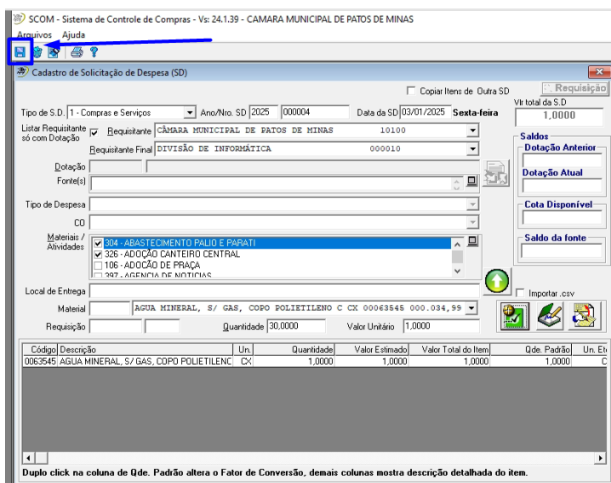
SCOM - Sistema de Controle de Compras - Vs: 24.1.39 - CAMARA MUNICIPAL DE PATOS DE MINAS

Arquivos Ajuda

Cadastro de Solicitação de Despesa (SD)

Copiar Itens de Outra SD

Requisição

Tipo de S.D. 1 - Compras e Serviços

Ano/Nro. SD 2025 000004

Data da SD 03/01/2025 Sexta-feira

Vlr total da S.D 1,0000

Listar Requisitante só com Dotação

Requisitante CÂMARA MUNICIPAL DE PATOS DE MINAS 10100

Requisitante Final DIVISÃO DE INFORMÁTICA 000010

Saldos

Dotação Anterior

Dotação

Fonte(s)

Dotação Atual

Tipo de Despesa

Cota Disponível

CO

Saldo da fonte

Materiais / Atividades

304 - ABASTECIMENTO PALIO E PARATI
326 - ADOÇÃO CANTEIRO CENTRAL
106 - ADOÇÃO DE PRAÇA
297 - AGENCIA DE NOTICIAS

Local de Entrega

Importar .csv

Material AGUA MINERAL, S/ GAS, COPO POLIETILENO C CX 00063545 000.034,99

Requisição

Quantidade 30,0000

Valor Unitário 1,0000

| Código | Descrição | Un. | Quantidade | Valor Estimado | Valor Total do Item | Qde. Padrão | Un. Et |
|---|---|---|---|---|---|---|---|
| 0063545 | AGUA MINERAL, S/ GAS, COPO POLIETILENC | CX | 1,0000 | 1,0000 | 1,0000 | 1,0000 | C |

Duplo click na coluna de Qde. Padrão altera o Fator de Conversão, demais colunas mostra descrição detalhada do item.